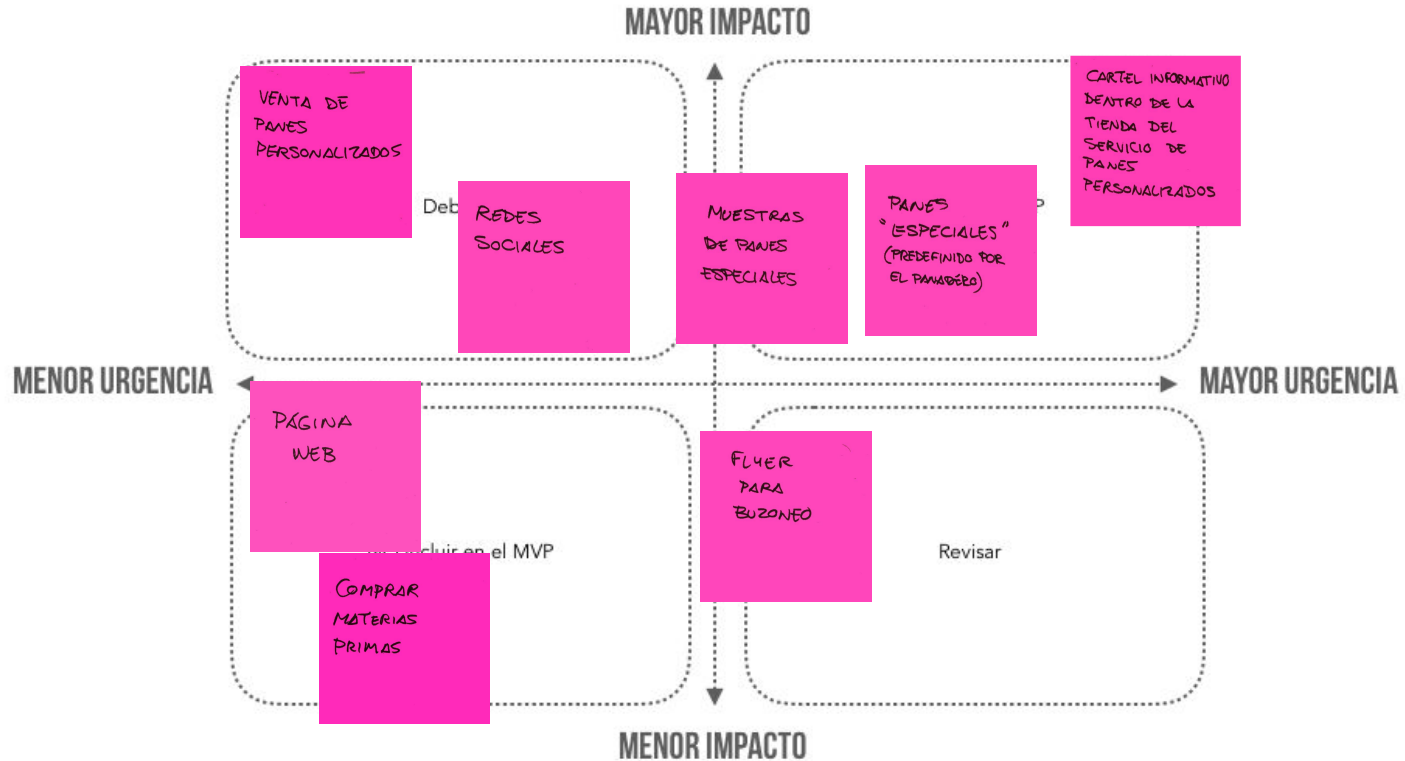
MAYOR IMPACTO

VENTA DE PANES PERSONALIZADOS

Deb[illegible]

REDES SOCIALES

MUESTRAS DE PANES ESPECIALES

PANES "ESPECIALES" (PREDEFINIDO POR EL PANADERO)

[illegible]P

CARTEL INFORMATIVO DENTRO DE LA TIENDA DEL SERVICIO DE PANES PERSONALIZADOS

MENOR URGENCIA

MAYOR URGENCIA

PÁGINA WEB

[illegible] incluir en el MVP

COMPRAR MATERIAS PRIMAS

FLYER PARA BUZONEO

Revisar

MENOR IMPACTO